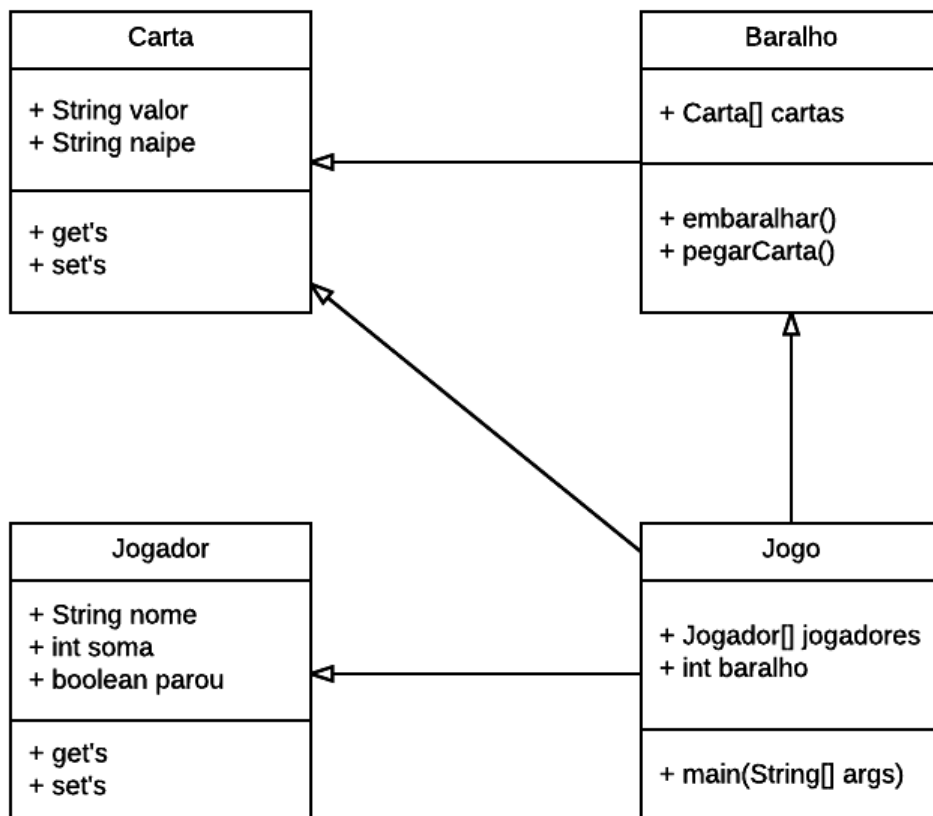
Carta

+ String valor
+ String naipe

+ get's
+ set's

Baralho

+ Carta[] cartas

+ embaralhar()
+ pegarCarta()

Jogador

+ String nome
+ int soma
+ boolean parou

+ get's
+ set's

Jogo

+ Jogador[] jogadores
+ int baralho

+ main(String[] args)